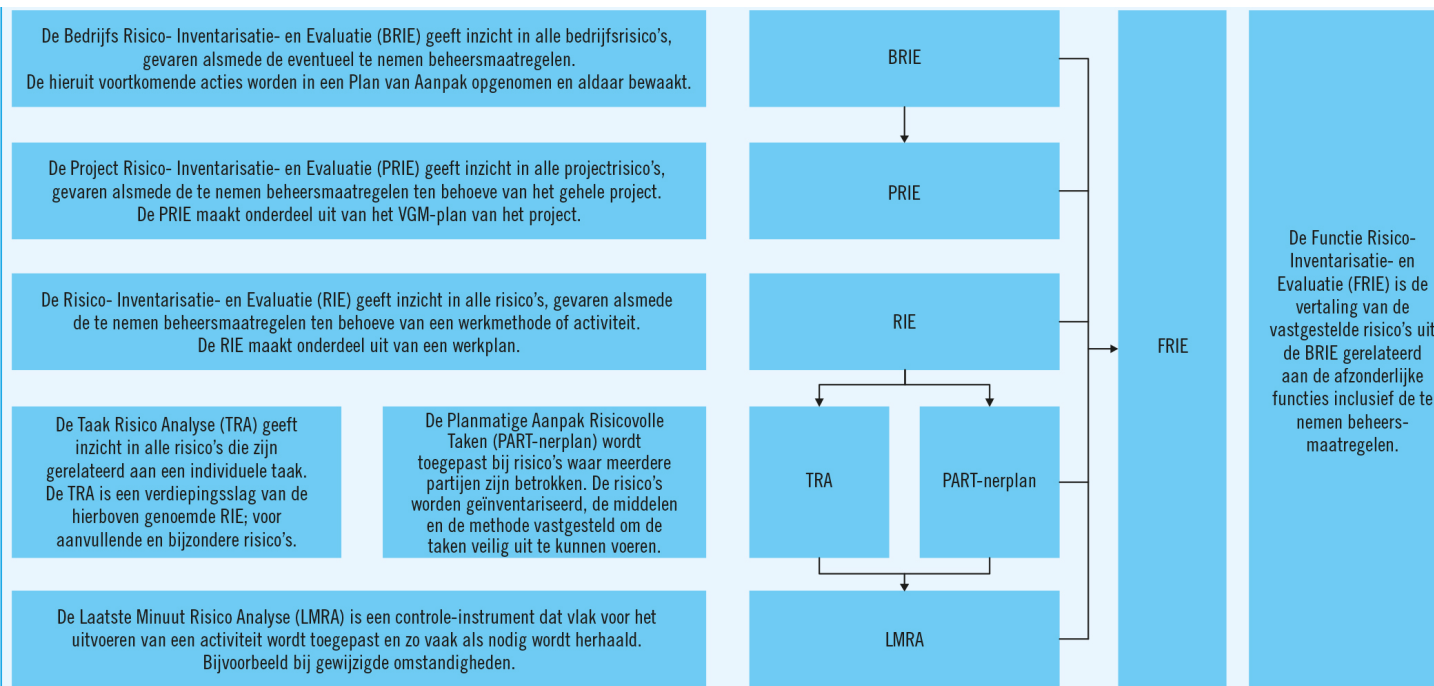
De Bedrijfs Risico- Inventarisatie- en Evaluatie (BRIE) geeft inzicht in alle bedrijfsrisico's, gevaren alsmede de eventueel te nemen beheersmaatregelen. De hieruit voortkomende acties worden in een Plan van Aanpak opgenomen en aldaar bewaakt.

BRIE

De Project Risico- Inventarisatie- en Evaluatie (PRIE) geeft inzicht in alle projectrisico's, gevaren alsmede de te nemen beheersmaatregelen ten behoeve van het gehele project. De PRIE maakt onderdeel uit van het VGM-plan van het project.

PRIE

De Risico- Inventarisatie- en Evaluatie (RIE) geeft inzicht in alle risico's, gevaren alsmede de te nemen beheersmaatregelen ten behoeve van een werkmethode of activiteit. De RIE maakt onderdeel uit van een werkplan.

RIE

De Taak Risico Analyse (TRA) geeft inzicht in alle risico's die zijn gerelateerd aan een individuele taak. De TRA is een verdiepingsslag van de hierboven genoemde RIE; voor aanvullende en bijzondere risico's.

De Planmatige Aanpak Risicovolle Taken (PART-nerplan) wordt toegepast bij risico's waar meerdere partijen zijn betrokken. De risico's worden geïnventariseerd, de middelen en de methode vastgesteld om de taken veilig uit te kunnen voeren.

TRA

PART-nerplan

De Laatste Minuut Risico Analyse (LMRA) is een controle-instrument dat vlak voor het uitvoeren van een activiteit wordt toegepast en zo vaak als nodig wordt herhaald. Bijvoorbeeld bij gewijzigde omstandigheden.

LMRA

FRIE

De Functie Risico- Inventarisatie- en Evaluatie (FRIE) is de vertaling van de vastgestelde risico's uit de BRIE gerelateerd aan de afzonderlijke functies inclusief de te nemen beheers-maatregelen.